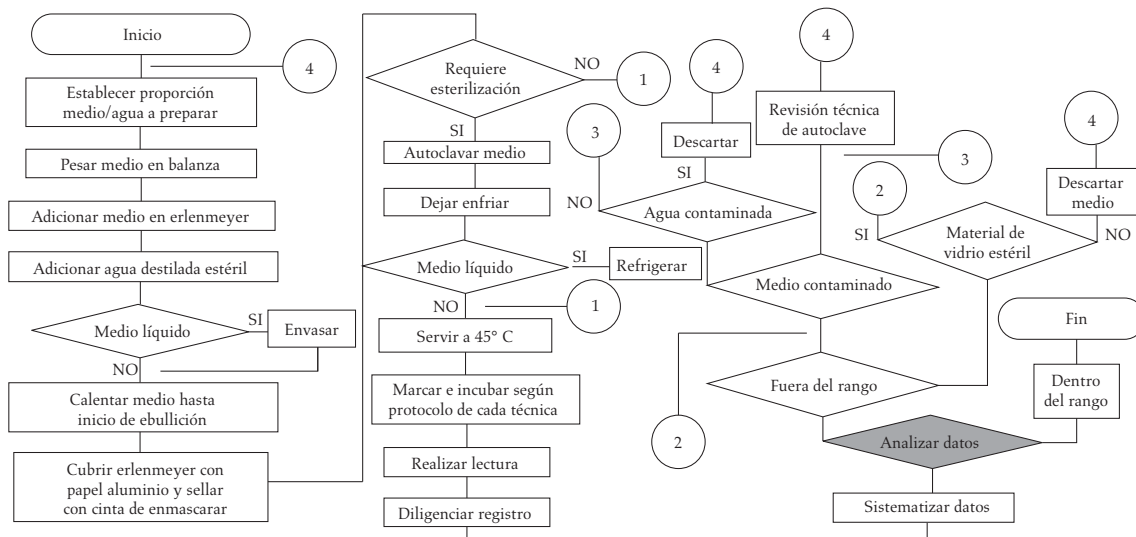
Inicio

4

Establecer proporción medio/agua a preparar

Pesar medio en balanza

Adicionar medio en erlenmeyer

Adicionar agua destilada estéril

Medio líquido

SI

Envasar

NO

Calentar medio hasta inicio de ebullición

Cubrir erlenmeyer con papel aluminio y sellar con cinta de enmascarar

Requiere esterilización

NO

1

SI

Autoclavar medio

Dejar enfriar

Medio líquido

SI

Refrigerar

NO

1

Servir a 45° C

Marcar e incubar según protocolo de cada técnica

Realizar lectura

Diligenciar registro

4

3

Descartar

SI

NO

Agua contaminada

4

Revisión técnica de autoclave

3

Medio contaminado

2

SI

Material de vidrio estéril

NO

4

Descartar medio

Fin

Fuera del rango

Dentro del rango

2

Analizar datos

Sistematizar datos